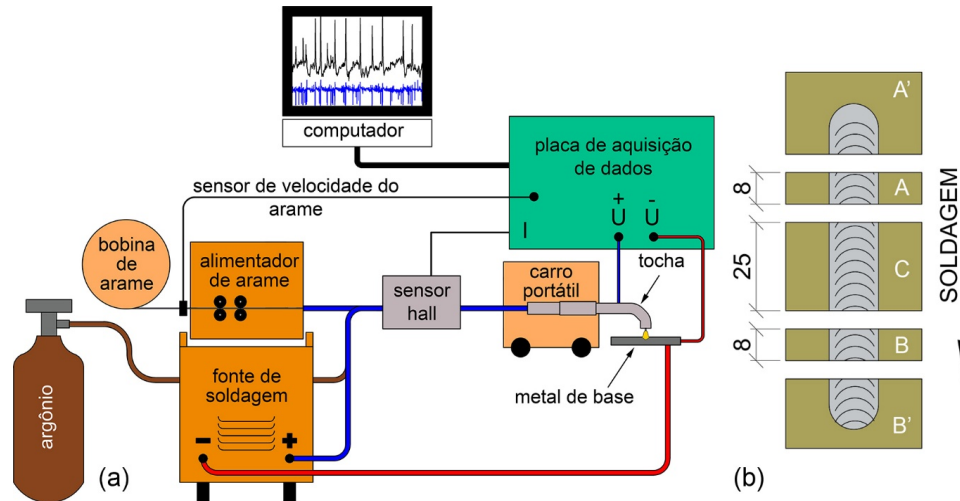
computador

placa de aquisição de dados

sensor de velocidade do arame

I

+
U

-
U

bobina de arame

alimentador de arame

sensor hall

carro portátil

tocha

metal de base

fonte de soldagem

argônio

(a)

A'

8

A

25

C

8

B

B'

SOLDAGEM

(b)